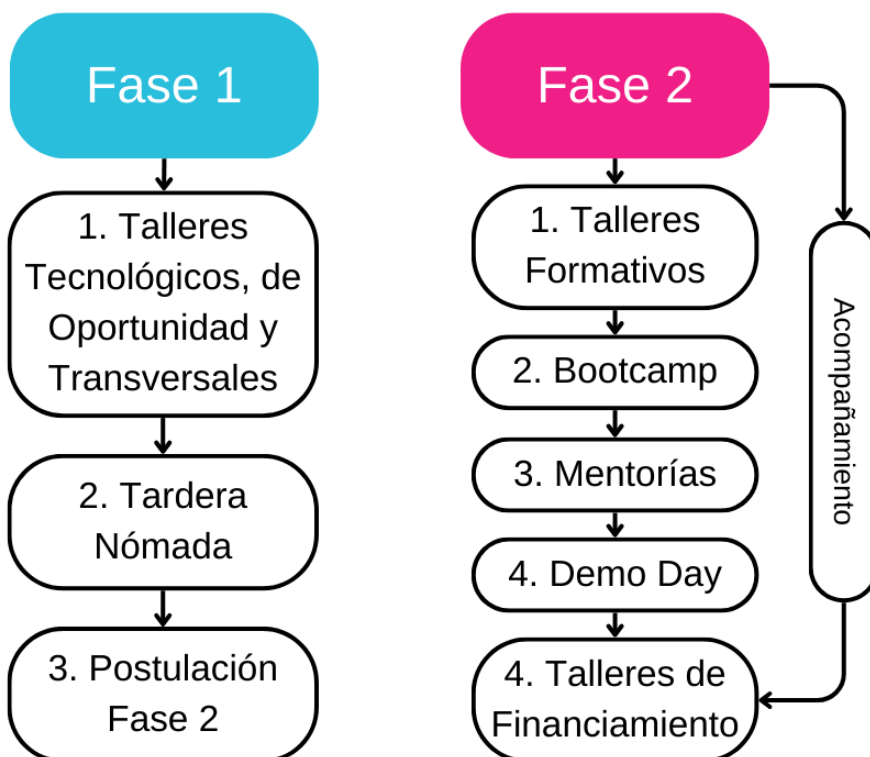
Fase 1

1. Talleres Tecnológicos, de Oportunidad y Transversales

2. Tardera Nómada

3. Postulación Fase 2

Fase 2

1. Talleres Formativos

2. Bootcamp

3. Mentorías

4. Demo Day

4. Talleres de Financiamiento

Acompañamiento